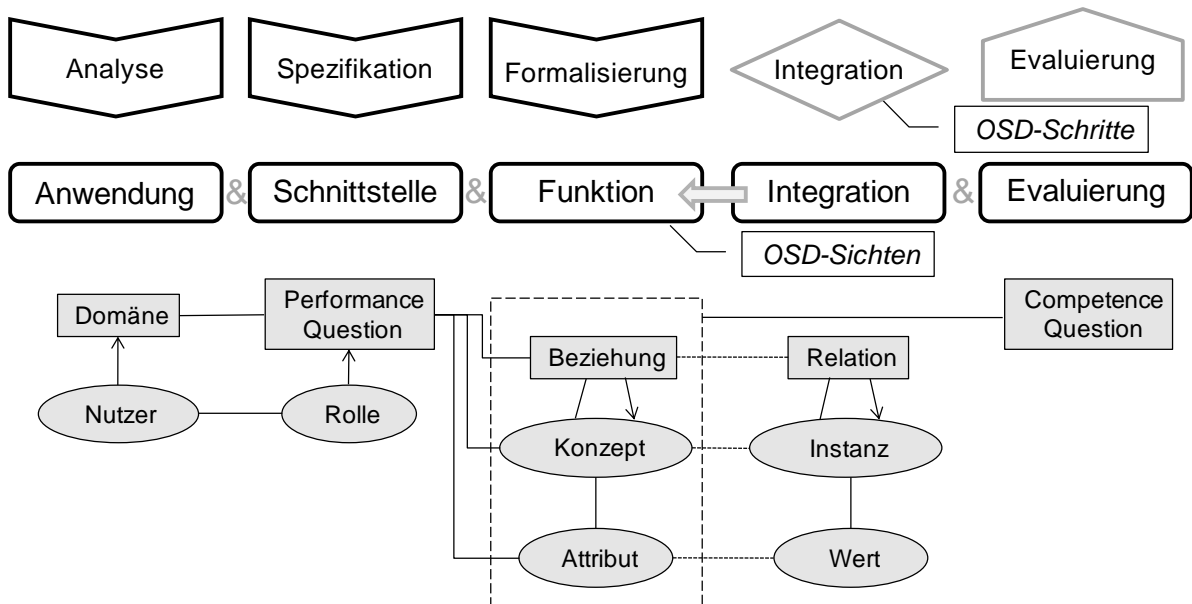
Analyse
Spezifikation
Formalisierung
Integration
Evaluierung
OSD-Schritte

Anwendung & Schnittstelle & Funktion Integration & Evaluierung
OSD-Sichten

Domäne
Performance Question
Competence Question
Beziehung
Relation
Nutzer
Rolle
Konzept
Instanz
Attribut
Wert